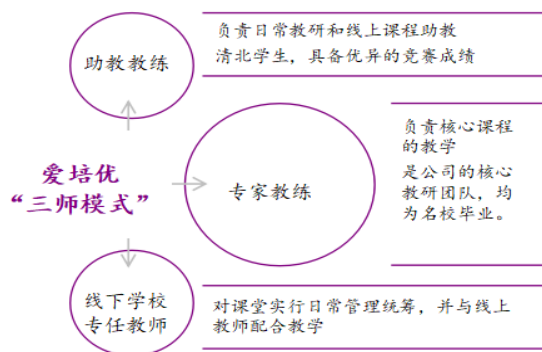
助教教练

负责日常教研和线上课程助教
清北学生，具备优异的竞赛成绩

爱培优
“三师模式”

专家教练

负责核心课程的教学
是公司的核心教研团队，均为名校毕业。

线下学校
专任教师

对课堂实行日常管理统筹，并与线上教师配合教学